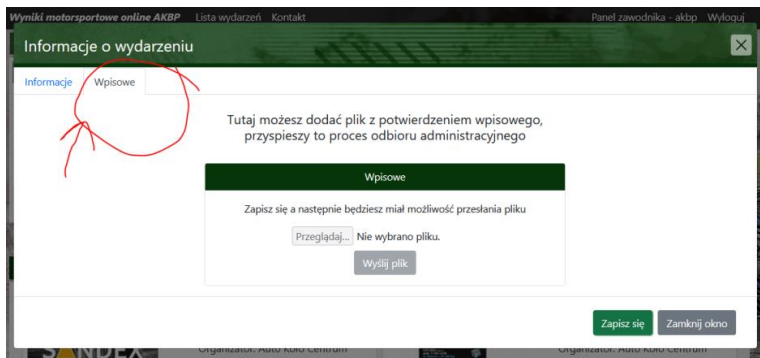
Wyniki motorsportowe online AKBP Lista wydarzeń Kontakt Panel zawodnika - akbp Wyloguj

Informacje o wydarzeniu

Informacje Wpisowe

Tutaj możesz dodać plik z potwierdzeniem wpisowego, przyspieszy to proces odbioru administracyjnego

Wpisowe

Zapisz się a następnie będziesz miał możliwość przesłania pliku

Przeglądaj... Nie wybrano pliku.

Wyślij plik

Zapisz się Zamknij okno

Organizator: Auto Klub Centrum Organizator: Auto Klub Centrum